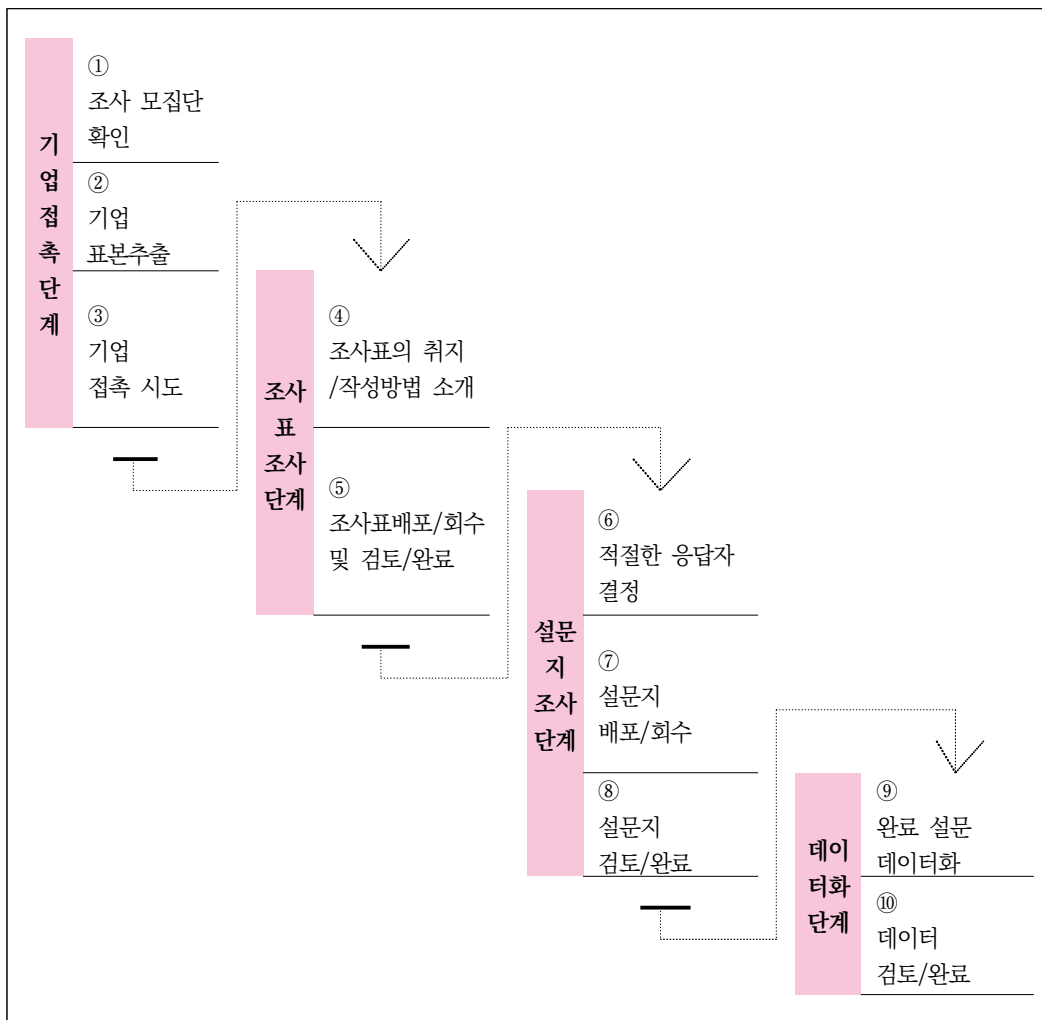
기업접촉단계

①
조사 모집단 확인

②
기업 표본추출

③
기업 접촉 시도

조사표 조사단계

④
조사표의 취지 /작성방법 소개

⑤
조사표배포/회수 및 검토/완료

설문지 조사단계

⑥
적절한 응답자 결정

⑦
설문지 배포/회수

⑧
설문지 검토/완료

데이터화 단계

⑨
완료 설문 데이터화

⑩
데이터 검토/완료